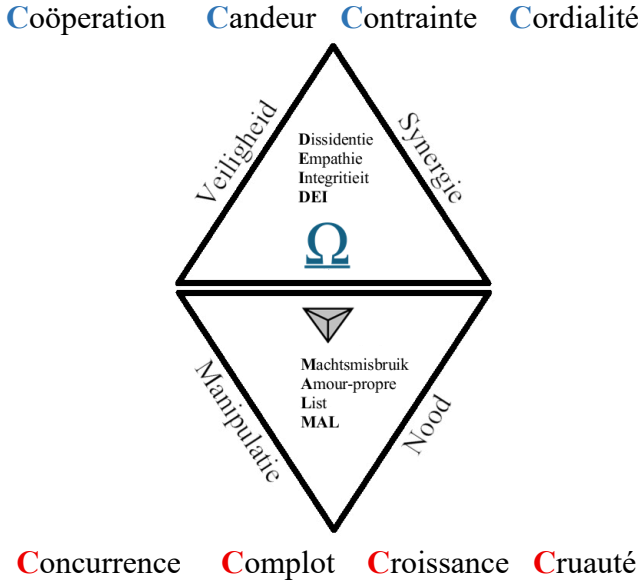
Coöperation Candeur Contrainte Cordialité

Veiligheid

Synergie

Dissidentie
Empathie
Integritieit
DEI

$\Omega$

Machtsmisbruik
Amour-propre
List
MAL

Manipulatie

Nood

Concurrence Complot Croissance Cruauté